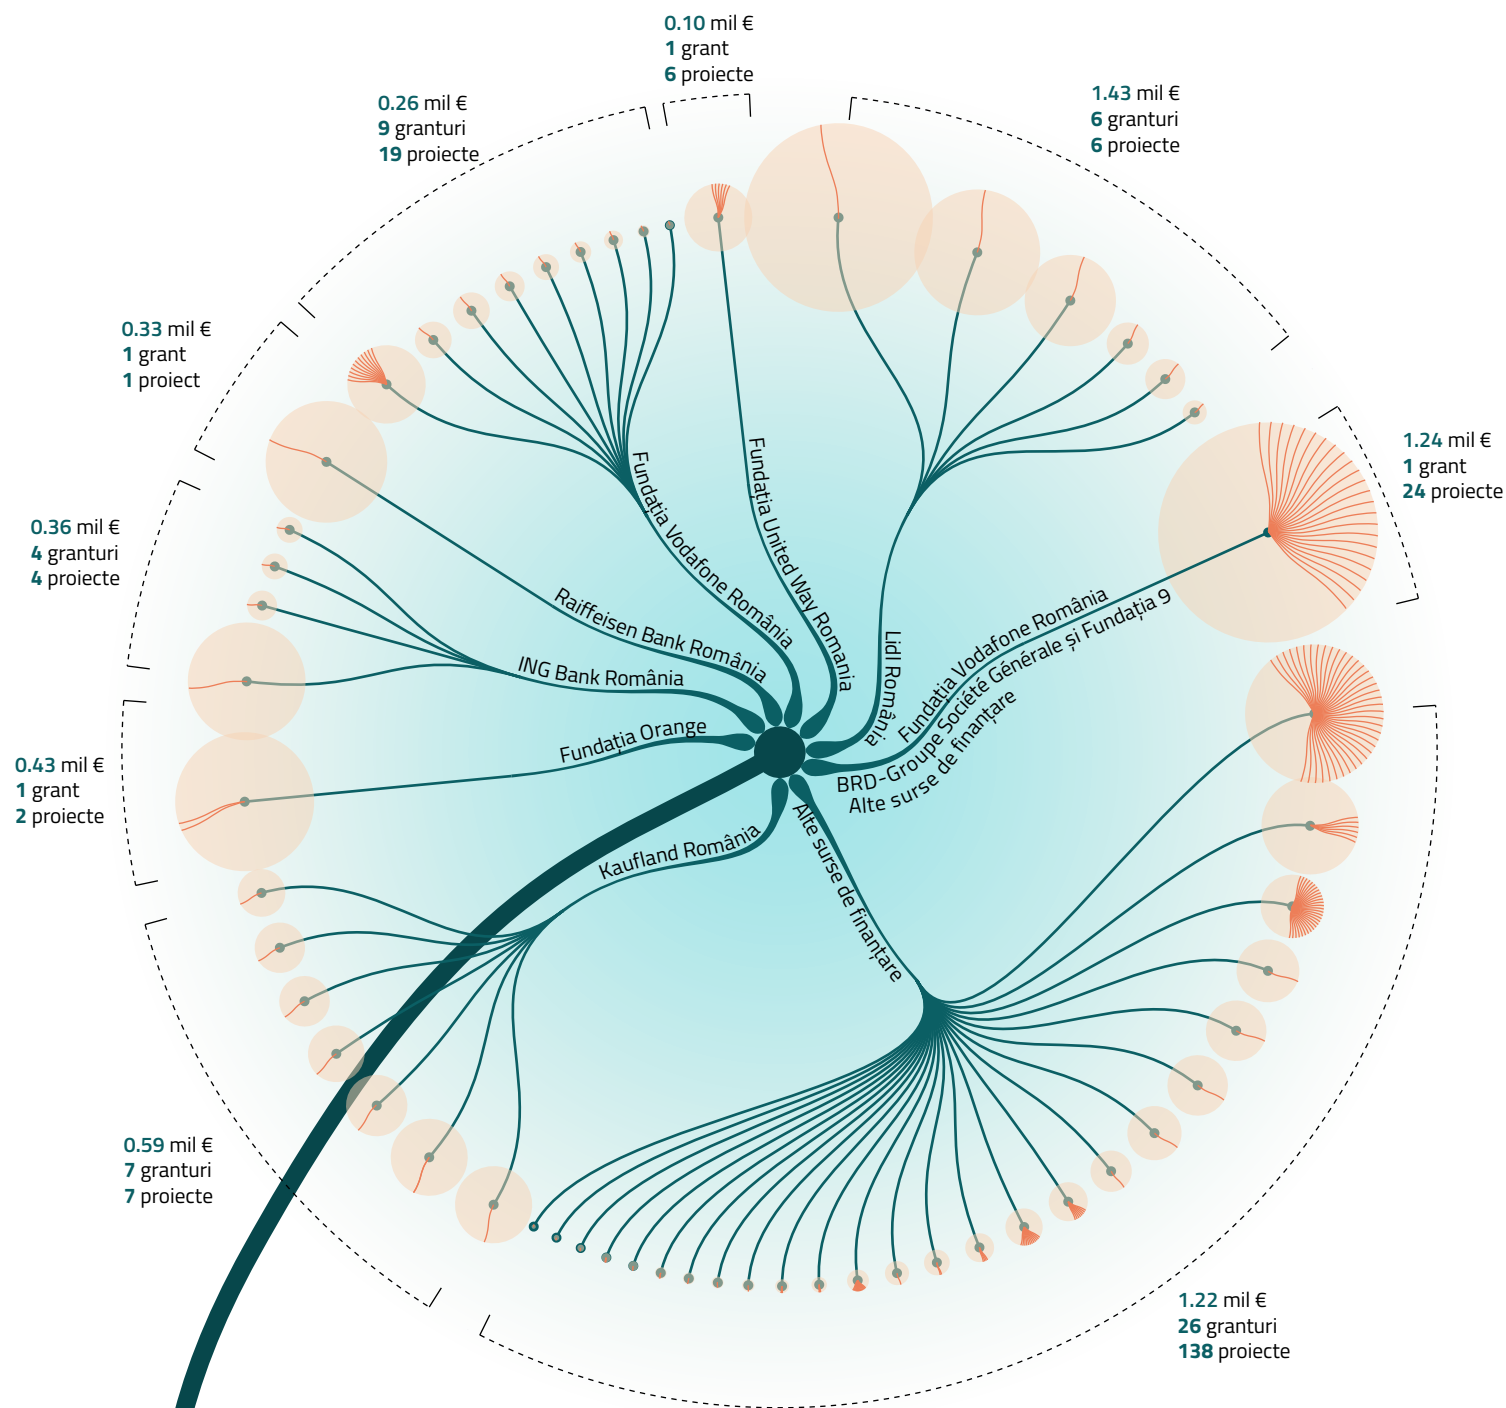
0.10 mil €
1 grant
6 proiecte

0.26 mil €
9 granturi
19 proiecte

1.43 mil €
6 granturi
6 proiecte

0.33 mil €
1 grant
1 proiect

1.24 mil €
1 grant
24 proiecte

0.36 mil €
4 granturi
4 proiecte

0.43 mil €
1 grant
2 proiecte

0.59 mil €
7 granturi
7 proiecte

1.22 mil €
26 granturi
138 proiecte

Fundația Vodafone România
Fundația United Way Romania
Raiffeisen Bank România
ING Bank România
Lidl România
Fundația Vodafone România
BRD-Groupe Société Générale și Fundația 9
Alte surse de finanțare
Fundația Orange
Kaufland România
Alte surse de finanțare